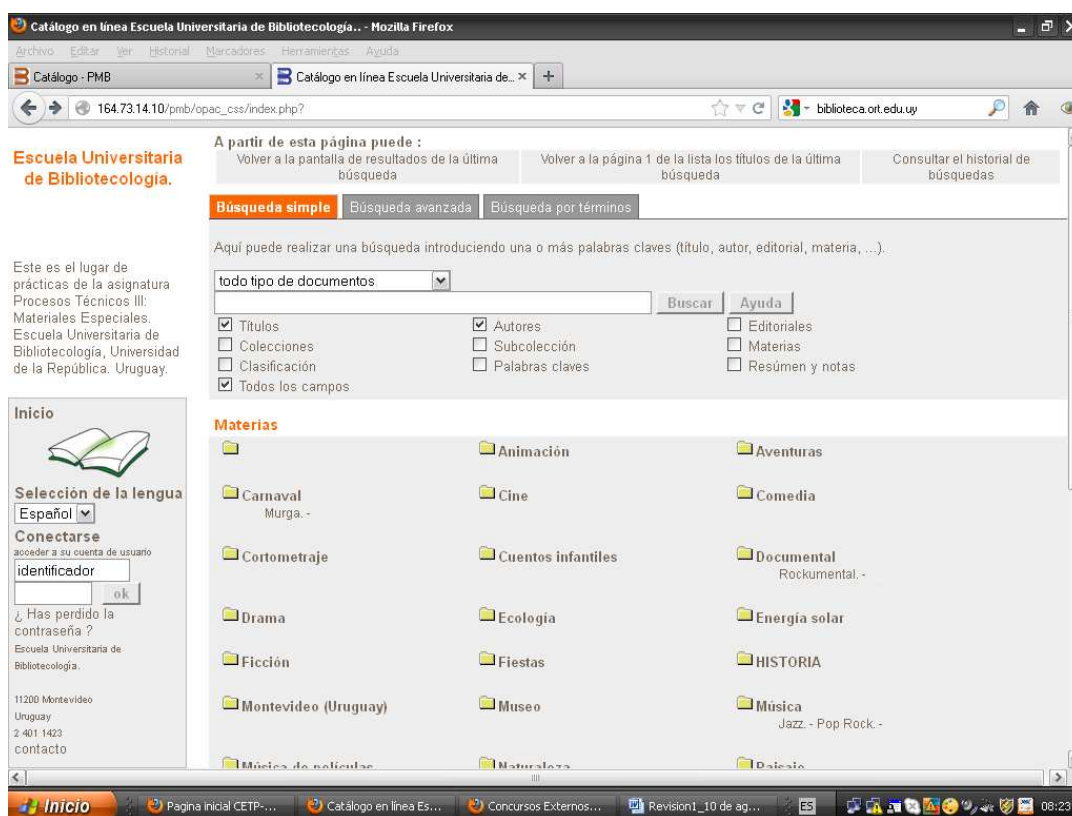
Catálogo en línea Escuela Universitaria de Bibliotecología.. - Mozilla Firefox

Archivo Editar Ver Historial Marcadores Herramientas Ayuda

Catálogo - PMB
Catálogo en línea Escuela Universitaria de...

164.73.14.10/pmb/opac_css/index.php?

biblioteca.ort.edu.uy

Escuela Universitaria de Bibliotecología.

A partir de esta página puede :
Volver a la pantalla de resultados de la última búsqueda
Volver a la página 1 de la lista los títulos de la última búsqueda
Consultar el historial de búsquedas

Búsqueda simple | Búsqueda avanzada | Búsqueda por términos

Aquí puede realizar una búsqueda introduciendo una o más palabras claves (título, autor, editorial, materia, ...).

todo tipo de documentos

Buscar | Ayuda

☑ Títulos ☑ Autores ☐ Editoriales
☐ Colecciones ☐ Subcolección ☐ Materias
☐ Clasificación ☐ Palabras claves ☐ Resúmen y notas
☑ Todos los campos

Este es el lugar de prácticas de la asignatura Procesos Técnicos III: Materiales Especiales. Escuela Universitaria de Bibliotecología, Universidad de la República. Uruguay.

Inicio

Selección de la lengua
Español

Conectarse
acceder a su cuenta de usuario
identificador
ok
¿ Has perdido la contraseña ?
Escuela Universitaria de Bibliotecología.

11200 Montevideo
Uruguay
2 401 1423
contacto

Materias

Animación
Aventuras
Carnaval
Murga. -
Cine
Comedia
Cortometraje
Cuentos infantiles
Documental
Rockumental. -
Drama
Ecología
Energía solar
Ficción
Fiestas
HISTORIA
Montevideo (Uruguay)
Museo
Música
Jazz. - Pop Rock. -
Música de películas
Naturaleza
Paisaje

Inicio | Pagina inicial CETP-... | Catálogo en línea Es... | Concursos Externos... | Revision1_10 de ag... | ES | 08:23